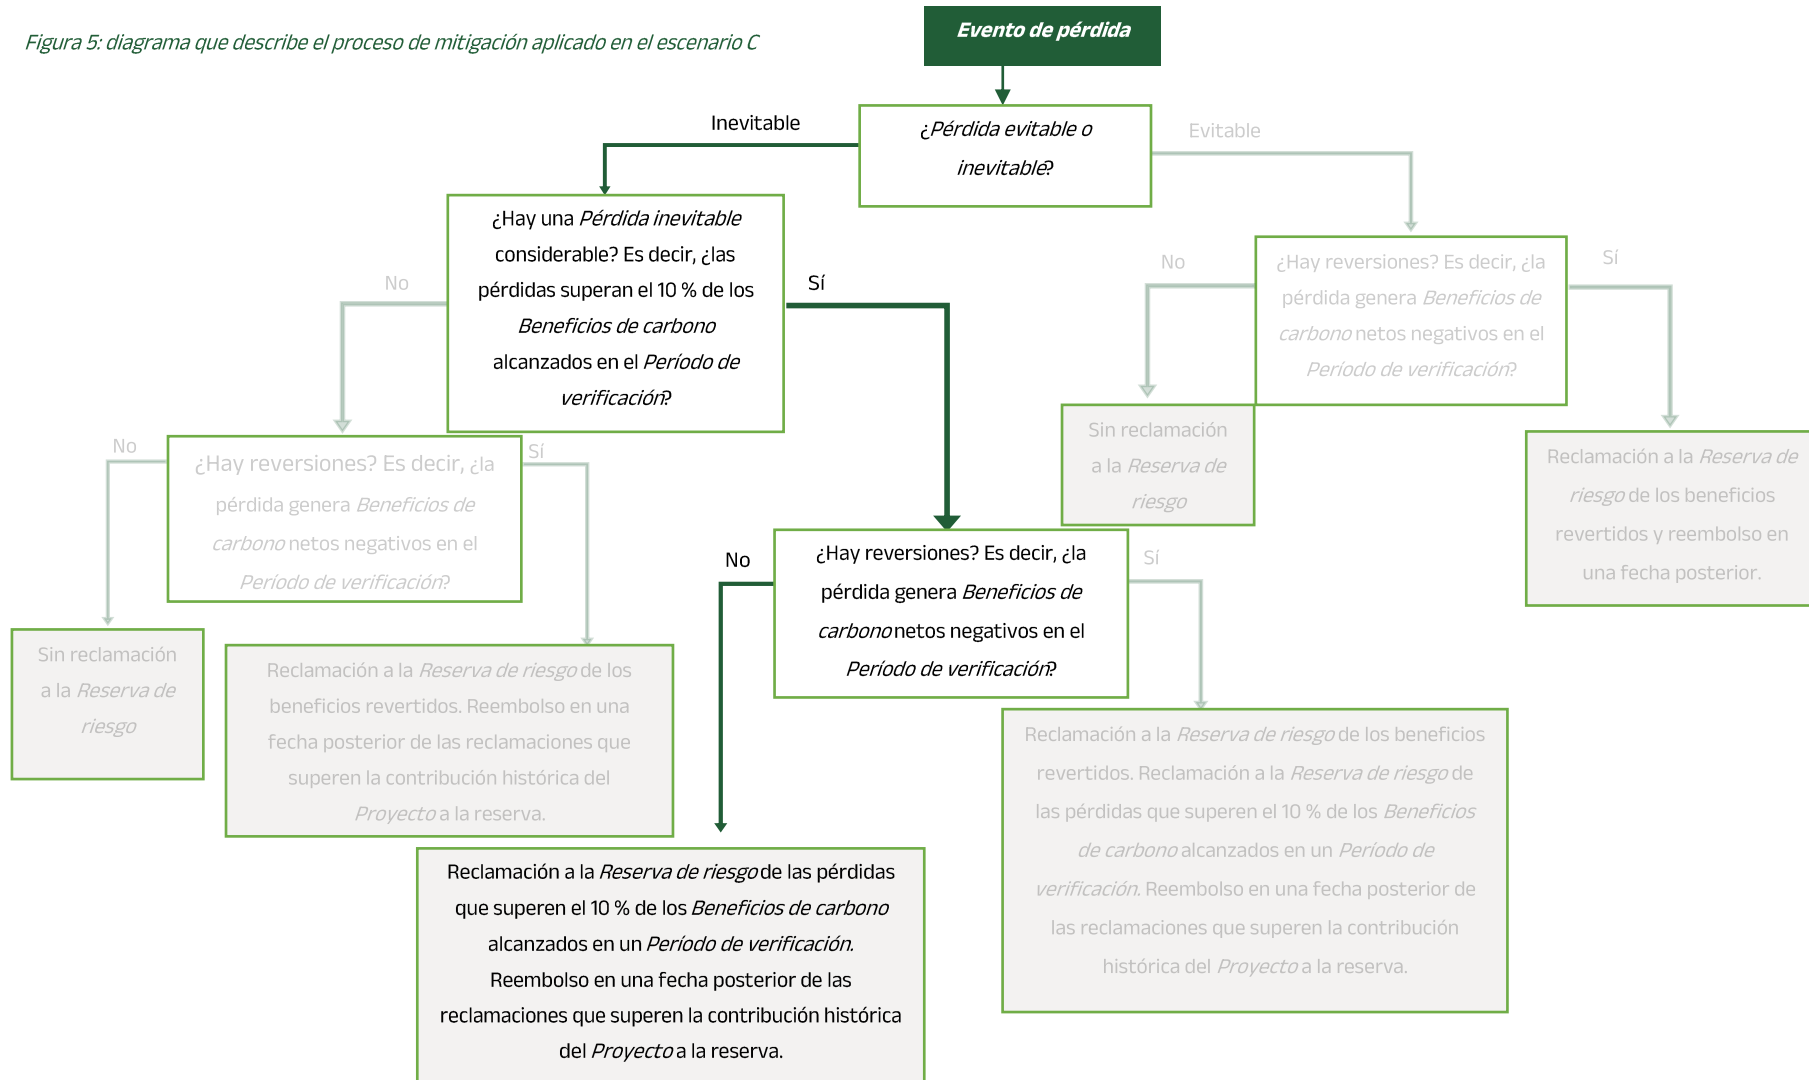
Figura 5: diagrama que describe el proceso de mitigación aplicado en el escenario C

Evento de pérdida

¿Pérdida evitable o inevitable?

Inevitable

Evitable

¿Hay una Pérdida inevitable considerable? Es decir, ¿las pérdidas superan el 10 % de los Beneficios de carbono alcanzados en el Período de verificación?

No

Sí

¿Hay reversiones? Es decir, ¿la pérdida genera Beneficios de carbono netos negativos en el Período de verificación?

No

Sí

Sin reclamación a la Reserva de riesgo

Reclamación a la Reserva de riesgo de los beneficios revertidos y reembolso en una fecha posterior.

No

¿Hay reversiones? Es decir, ¿la pérdida genera Beneficios de carbono netos negativos en el Período de verificación?

Sí

Sin reclamación a la Reserva de riesgo

Reclamación a la Reserva de riesgo de los beneficios revertidos. Reembolso en una fecha posterior de las reclamaciones que superen la contribución histórica del Proyecto a la reserva.

No

¿Hay reversiones? Es decir, ¿la pérdida genera Beneficios de carbono netos negativos en el Período de verificación?

Sí

Reclamación a la Reserva de riesgo de los beneficios revertidos. Reclamación a la Reserva de riesgo de las pérdidas que superen el 10 % de los Beneficios de carbono alcanzados en un Período de verificación. Reembolso en una fecha posterior de las reclamaciones que superen la contribución histórica del Proyecto a la reserva.

Reclamación a la Reserva de riesgo de las pérdidas que superen el 10 % de los Beneficios de carbono alcanzados en un Período de verificación. Reembolso en una fecha posterior de las reclamaciones que superen la contribución histórica del Proyecto a la reserva.